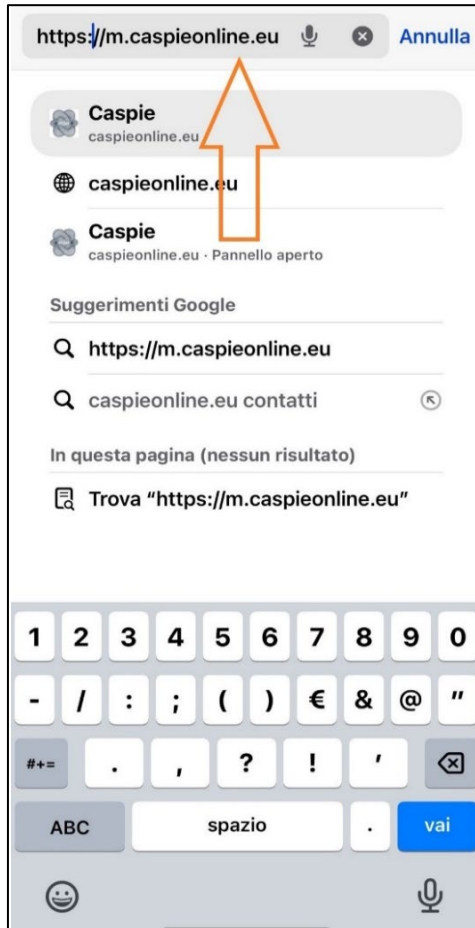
https://m.caspieonline.eu Annulla

Caspie
caspieonline.eu

caspieonline.eu

Caspie
caspieonline.eu · Pannello aperto

Suggerimenti Google

https://m.caspieonline.eu

caspieonline.eu contatti

In questa pagina (nessun risultato)

Trova "https://m.caspieonline.eu"

1 2 3 4 5 6 7 8 9 0
- / : ; ( ) € & @ "
#+= . , ? ! '
ABC spazio . vai